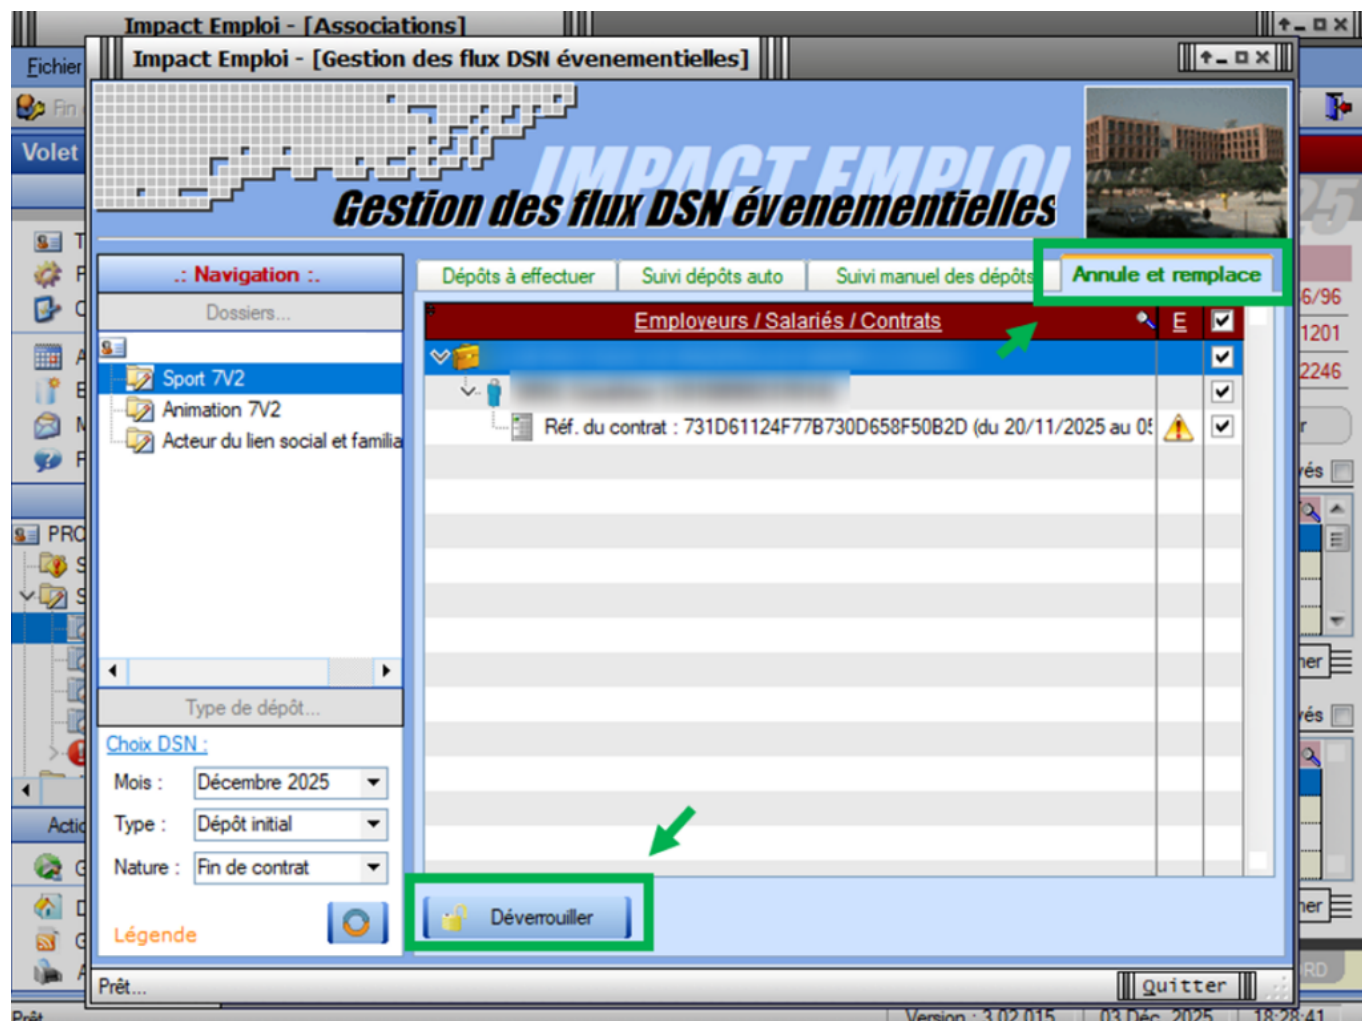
Impact Emploi - [Associations]
Fichier
Volet
Impact Emploi - [Gestion des flux DSN évenementielles]
IMPACT EMPLOI
Gestion des flux DSN évenementielles
.: Navigation :.
Dossiers...
Sport 7V2
Animation 7V2
Acteur du lien social et familia
Type de dépôt...
Choix DSN :
Mois : Décembre 2025
Type : Dépôt initial
Nature : Fin de contrat
Légende
Dépôts à effectuer
Suivi dépôts auto
Suivi manuel des dépôts
Annule et remplace
Employeurs / Salariés / Contrats
E
Réf. du contrat : 731D61124F77B730D658F50B2D (du 20/11/2025 au 0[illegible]
Déverrouiller
Prêt...
Quitter
6/96
1201
2246
Version : 3.02.015
03 Déc. 2025
18:28:41